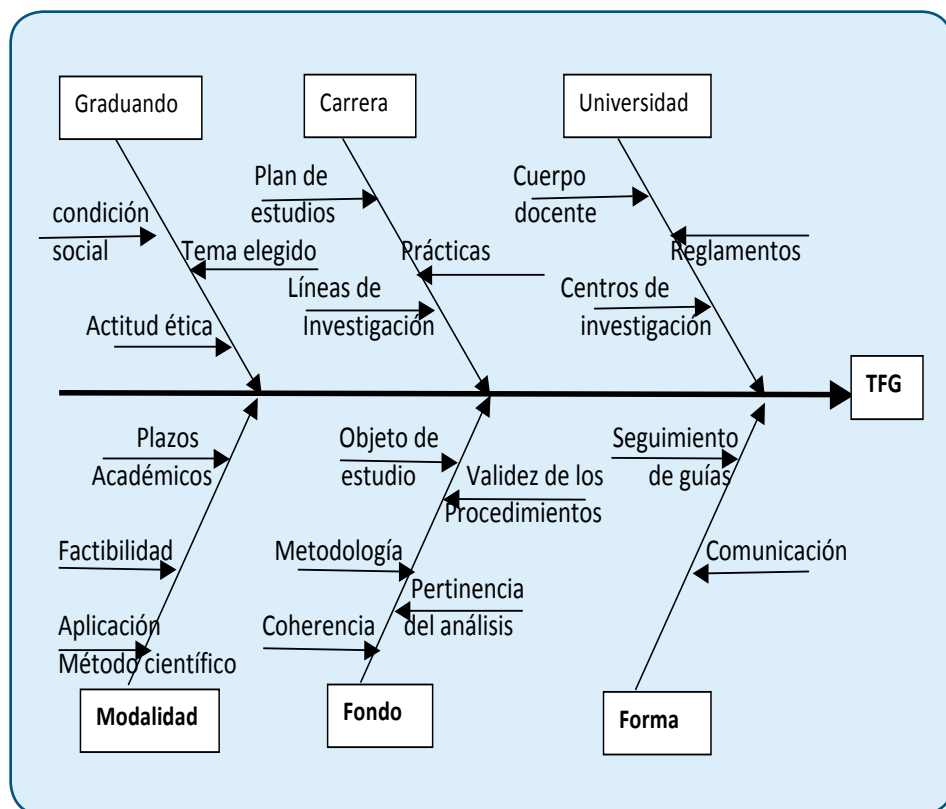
Graduando

Carrera

Universidad

condición social

Tema elegido

Actitud ética

Plan de estudios

Prácticas

Líneas de Investigación

Cuerpo docente

Reglamentos

Centros de investigación

TFG

Plazos Académicos

Factibilidad

Aplicación Método científico

Objeto de estudio

Validez de los Procedimientos

Metodología

Pertinencia del análisis

Coherencia

Seguimiento de guías

Comunicación

Modalidad

Fondo

Forma